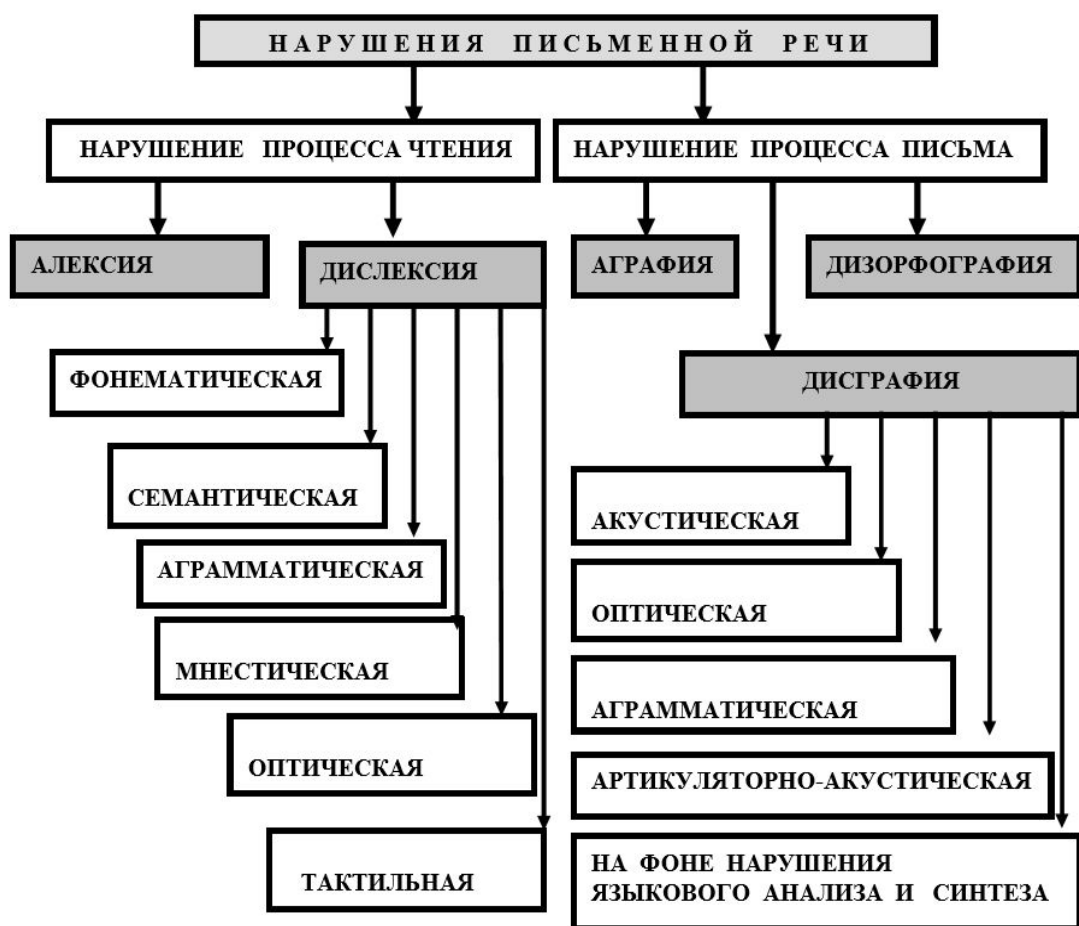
НАРУШЕНИЯ ПИСЬМЕННОЙ РЕЧИ

НАРУШЕНИЕ ПРОЦЕССА ЧТЕНИЯ

НАРУШЕНИЕ ПРОЦЕССА ПИСЬМА

АЛЕКСИЯ

ДИСЛЕКСИЯ

АГРАФИЯ

ДИЗОРФОГРАФИЯ

ФОНЕМАТИЧЕСКАЯ

СЕМАНТИЧЕСКАЯ

АГРАММАТИЧЕСКАЯ

МНЕСТИЧЕСКАЯ

ОПТИЧЕСКАЯ

ТАКТИЛЬНАЯ

ДИСГРАФИЯ

АКУСТИЧЕСКАЯ

ОПТИЧЕСКАЯ

АГРАММАТИЧЕСКАЯ

АРТИКУЛЯТОРНО-АКУСТИЧЕСКАЯ

НА ФОНЕ НАРУШЕНИЯ ЯЗЫКОВОГО АНАЛИЗА И СИНТЕЗА